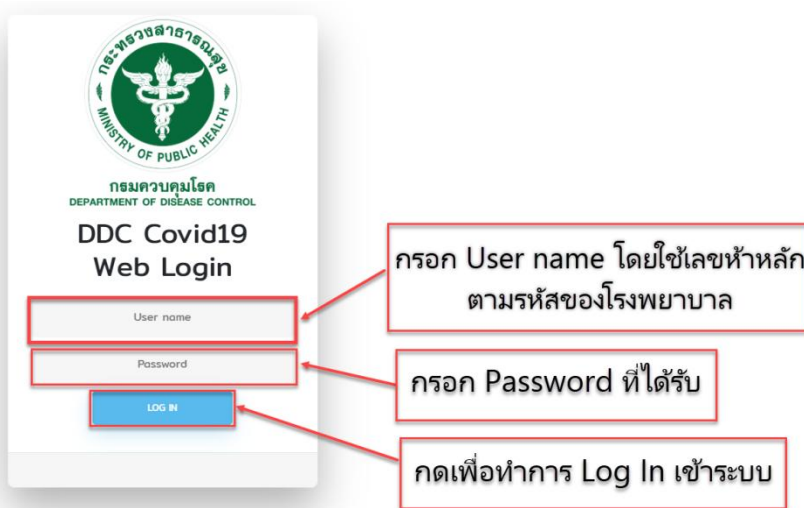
กระทรวงสาธารณสุข
MINISTRY OF PUBLIC HEALTH

กรมควบคุมโรค
DEPARTMENT OF DISEASE CONTROL

DDC Covid19 Web Login

User name

Password

LOG IN

กรอก User name โดยใช้เลขห้าหลักตามรหัสของโรงพยาบาล

กรอก Password ที่ได้รับ

กดเพื่อทำการ Log In เข้าระบบ